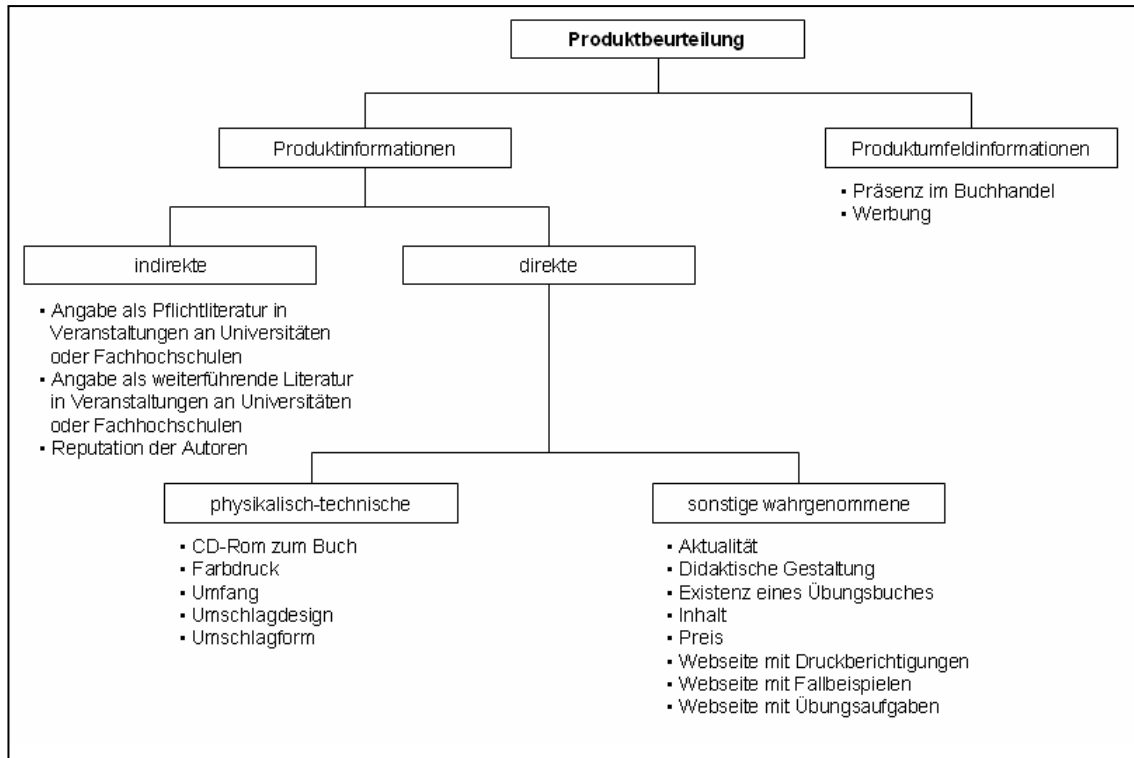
Produktbeurteilung

Produktinformationen

Produktumfeldinformationen

- Präsenz im Buchhandel
- Werbung

indirekte

direkte

- Angabe als Pflichtliteratur in Veranstaltungen an Universitäten oder Fachhochschulen
- Angabe als weiterführende Literatur in Veranstaltungen an Universitäten oder Fachhochschulen
- Reputation der Autoren

physikalisch-technische

- CD-Rom zum Buch
- Farbdruck
- Umfang
- Umschlagdesign
- Umschlagform

sonstige wahrgenommene

- Aktualität
- Didaktische Gestaltung
- Existenz eines Übungsbuches
- Inhalt
- Preis
- Webseite mit Druckberichtigungen
- Webseite mit Fallbeispielen
- Webseite mit Übungsaufgaben